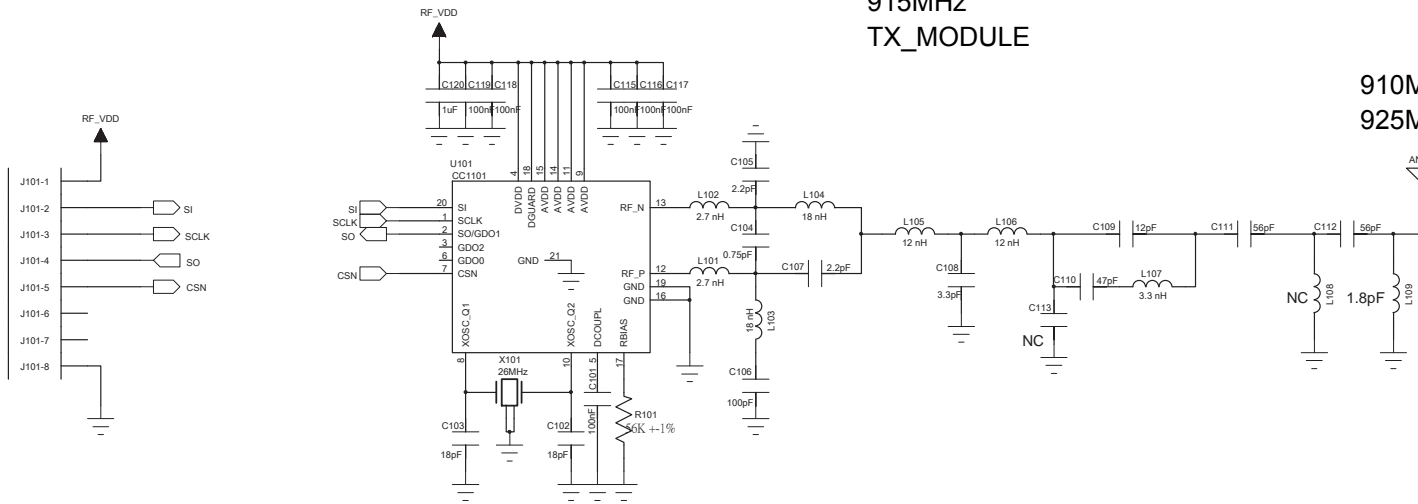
RF_VDD

915MHZ
TX_MODULE

910M
925M

RF_VDD

J101-1
J101-2
J101-3
J101-4
J101-5
J101-6
J101-7
J101-8

SI
SCLK
SO
CSN

C120 C119 C118
1uF 100nF 100nF

C115 C116 C117
100nF 100nF 100nF

U101
CC1101

4 18 15 14 11 9
DVDD DGUARD AVDD AVDD AVDD AVDD

SI
SCLK
SO

20 SI
1 SCLK
2 SO/GDO1
3 GDO2
6 GDO0
7 CSN

CSN

GND 21

RF_N 13
RF_P 12
GND 19
GND 16

XOSC_Q1 XOSC_Q2 DCOUPL RBIAS
8 10 5 17

X101
26MHz

C103
18pF

C102
18pF

C101
100nF

R101
56K +-1%

C105
2.2pF

L102
2.7 nH

C104
0.75pF

L101
2.7 nH

L104
18 nH

C107
2.2pF

18 nH
L103

C106
100pF

L105
12 nH

L106
12 nH

C108
3.3pF

C109
12pF

C110
47pF

L107
3.3 nH

C113
NC

C111
56pF

C112
56pF

NC
L108

1.8pF
L109

AN